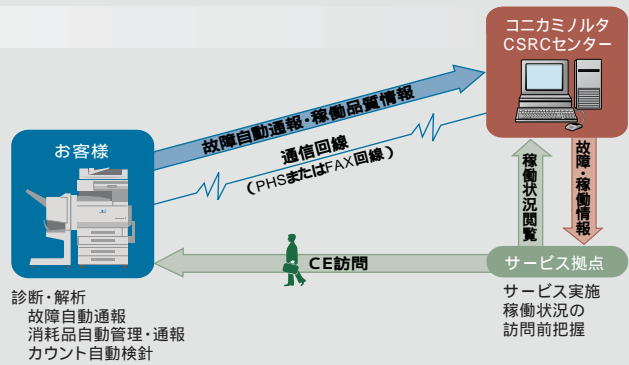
コニカミノルタ
CSRCセンター

故障自動通報・稼働品質情報

通信回線
（PHSまたはFAX回線）

お客様

稼働状況閲覧

故障・稼働情報

CE訪問

サービス拠点

診断・解析
故障自動通報
消耗品自動管理・通報
カウント自動検針

サービス実施
稼働状況の
訪問前把握